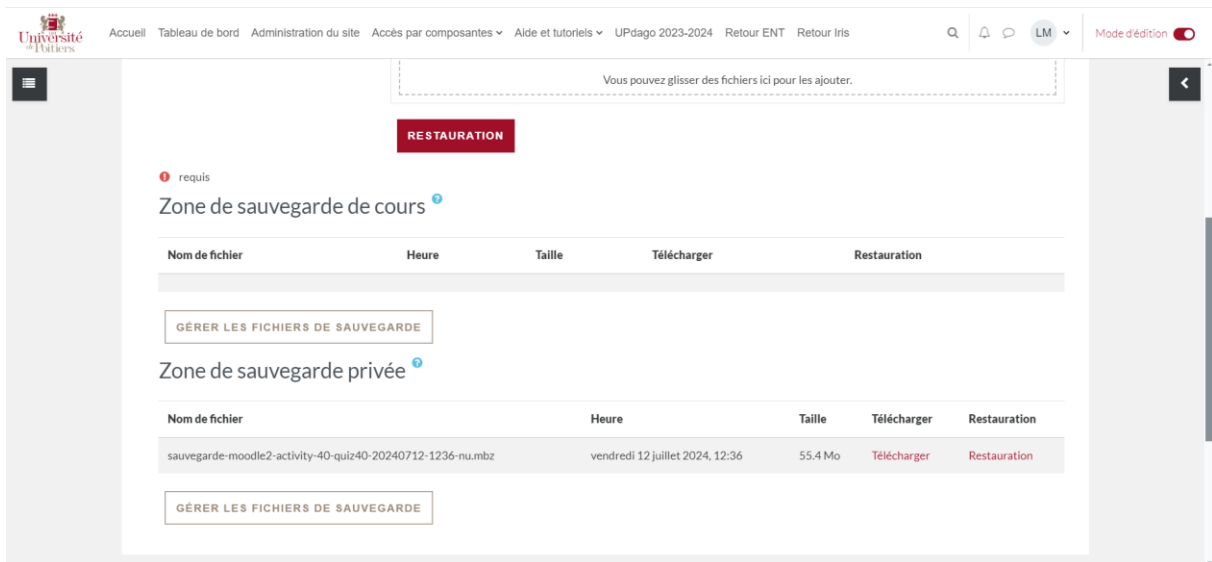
Université de Poitiers

Accueil Tableau de bord Administration du site Accès par composantes Aide et tutoriels UPdago 2023-2024 Retour ENT Retour Iris

LM

Mode d'édition

Vous pouvez glisser des fichiers ici pour les ajouter.

RESTAURATION

requis

Zone de sauvegarde de cours

| Nom de fichier | Heure | Taille | Télécharger | Restauration |
|---|---|---|---|---|

GÉRER LES FICHIERS DE SAUVEGARDE

Zone de sauvegarde privée

| Nom de fichier | Heure | Taille | Télécharger | Restauration |
|---|---|---|---|---|
| sauvegarde-moodle2-activity-40-quiz40-20240712-1236-nu.mbz | vendredi 12 juillet 2024, 12:36 | 55.4 Mo | Télécharger | Restauration |

GÉRER LES FICHIERS DE SAUVEGARDE